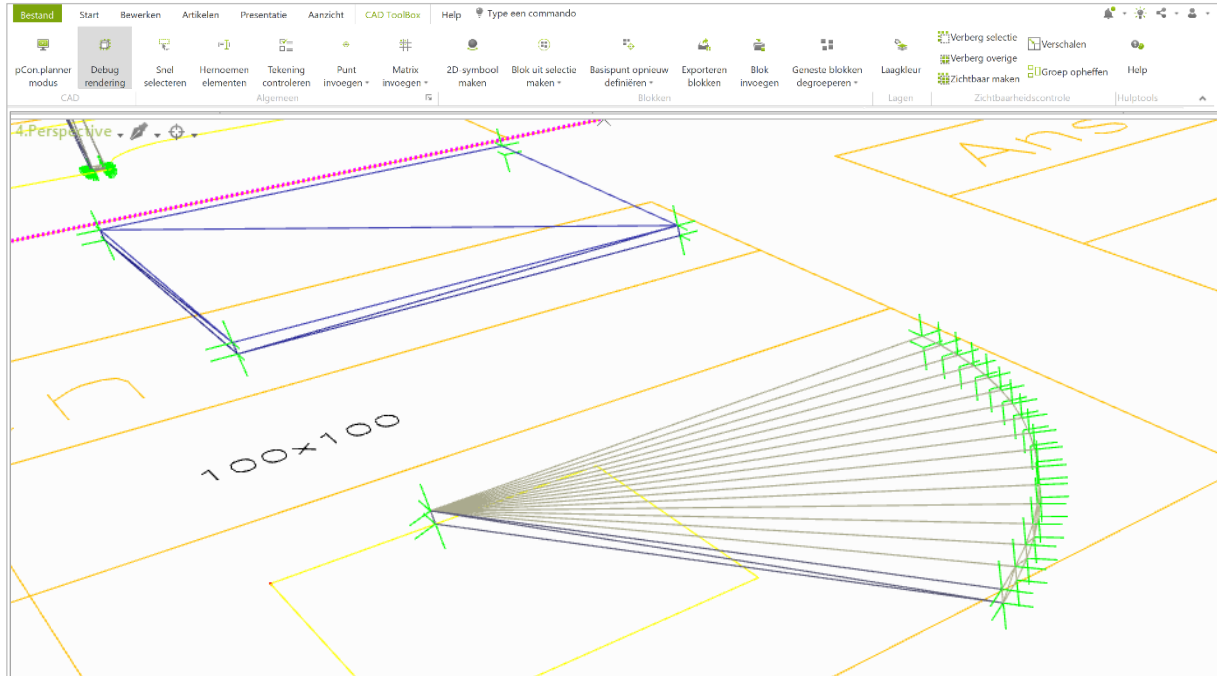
Bestand Start Bewerken Artikelen Presentatie Aanzicht CAD ToolBox Help Type een commando

pCon.planner modus
Debug rendering
CAD
Snel selecteren
Hernoemen elementen
Tekening controleren
Punt invoegen
Matrix invoegen
Algemeen
2D symbool maken
Blok uit selectie maken
Basispunt opnieuw definiëren
Exporteren blokken
Blok invoegen
Geneste blokken degroeperen
Blokken
Laagkleur
Lagen
Verberg selectie
Verberg overige
Zichtbaar maken
Verschalen
Groep opheffen
Zichtbaarheidscontrole
Help
Hulptools

4.Perspective

100×100

Ans